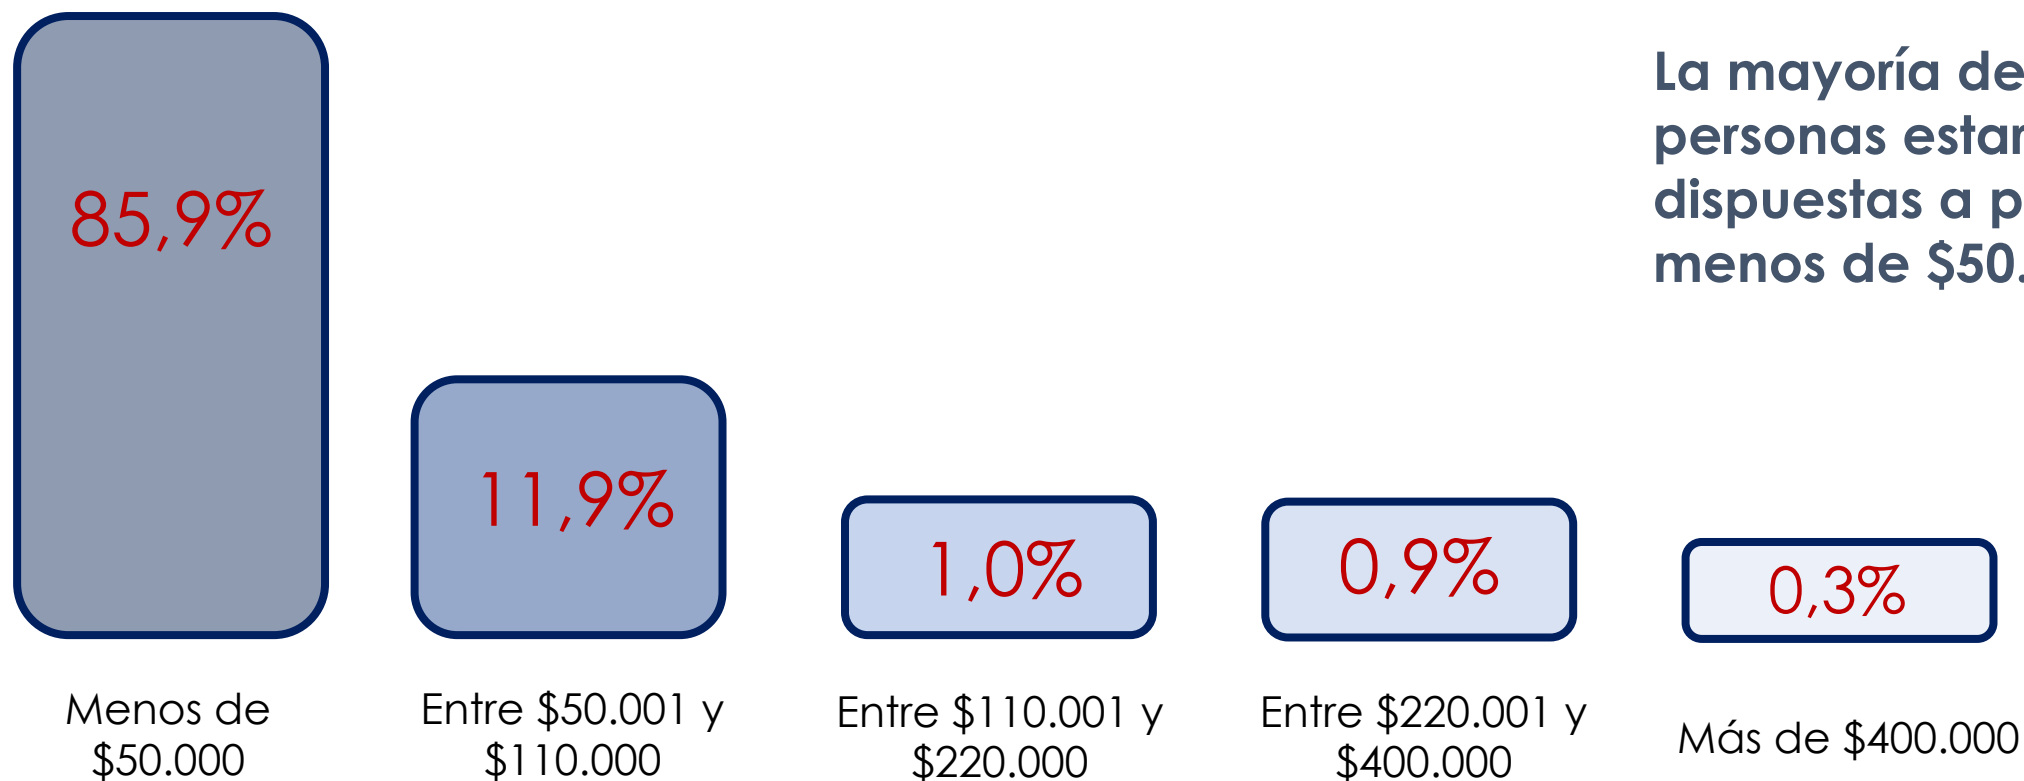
85,9%

11,9%

1,0%

0,9%

0,3%

Menos de $50.000

Entre $50.001 y $110.000

Entre $110.001 y $220.000

Entre $220.001 y $400.000

Más de $400.000

La mayoría de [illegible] personas estar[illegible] dispuestas a p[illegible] menos de $50.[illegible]